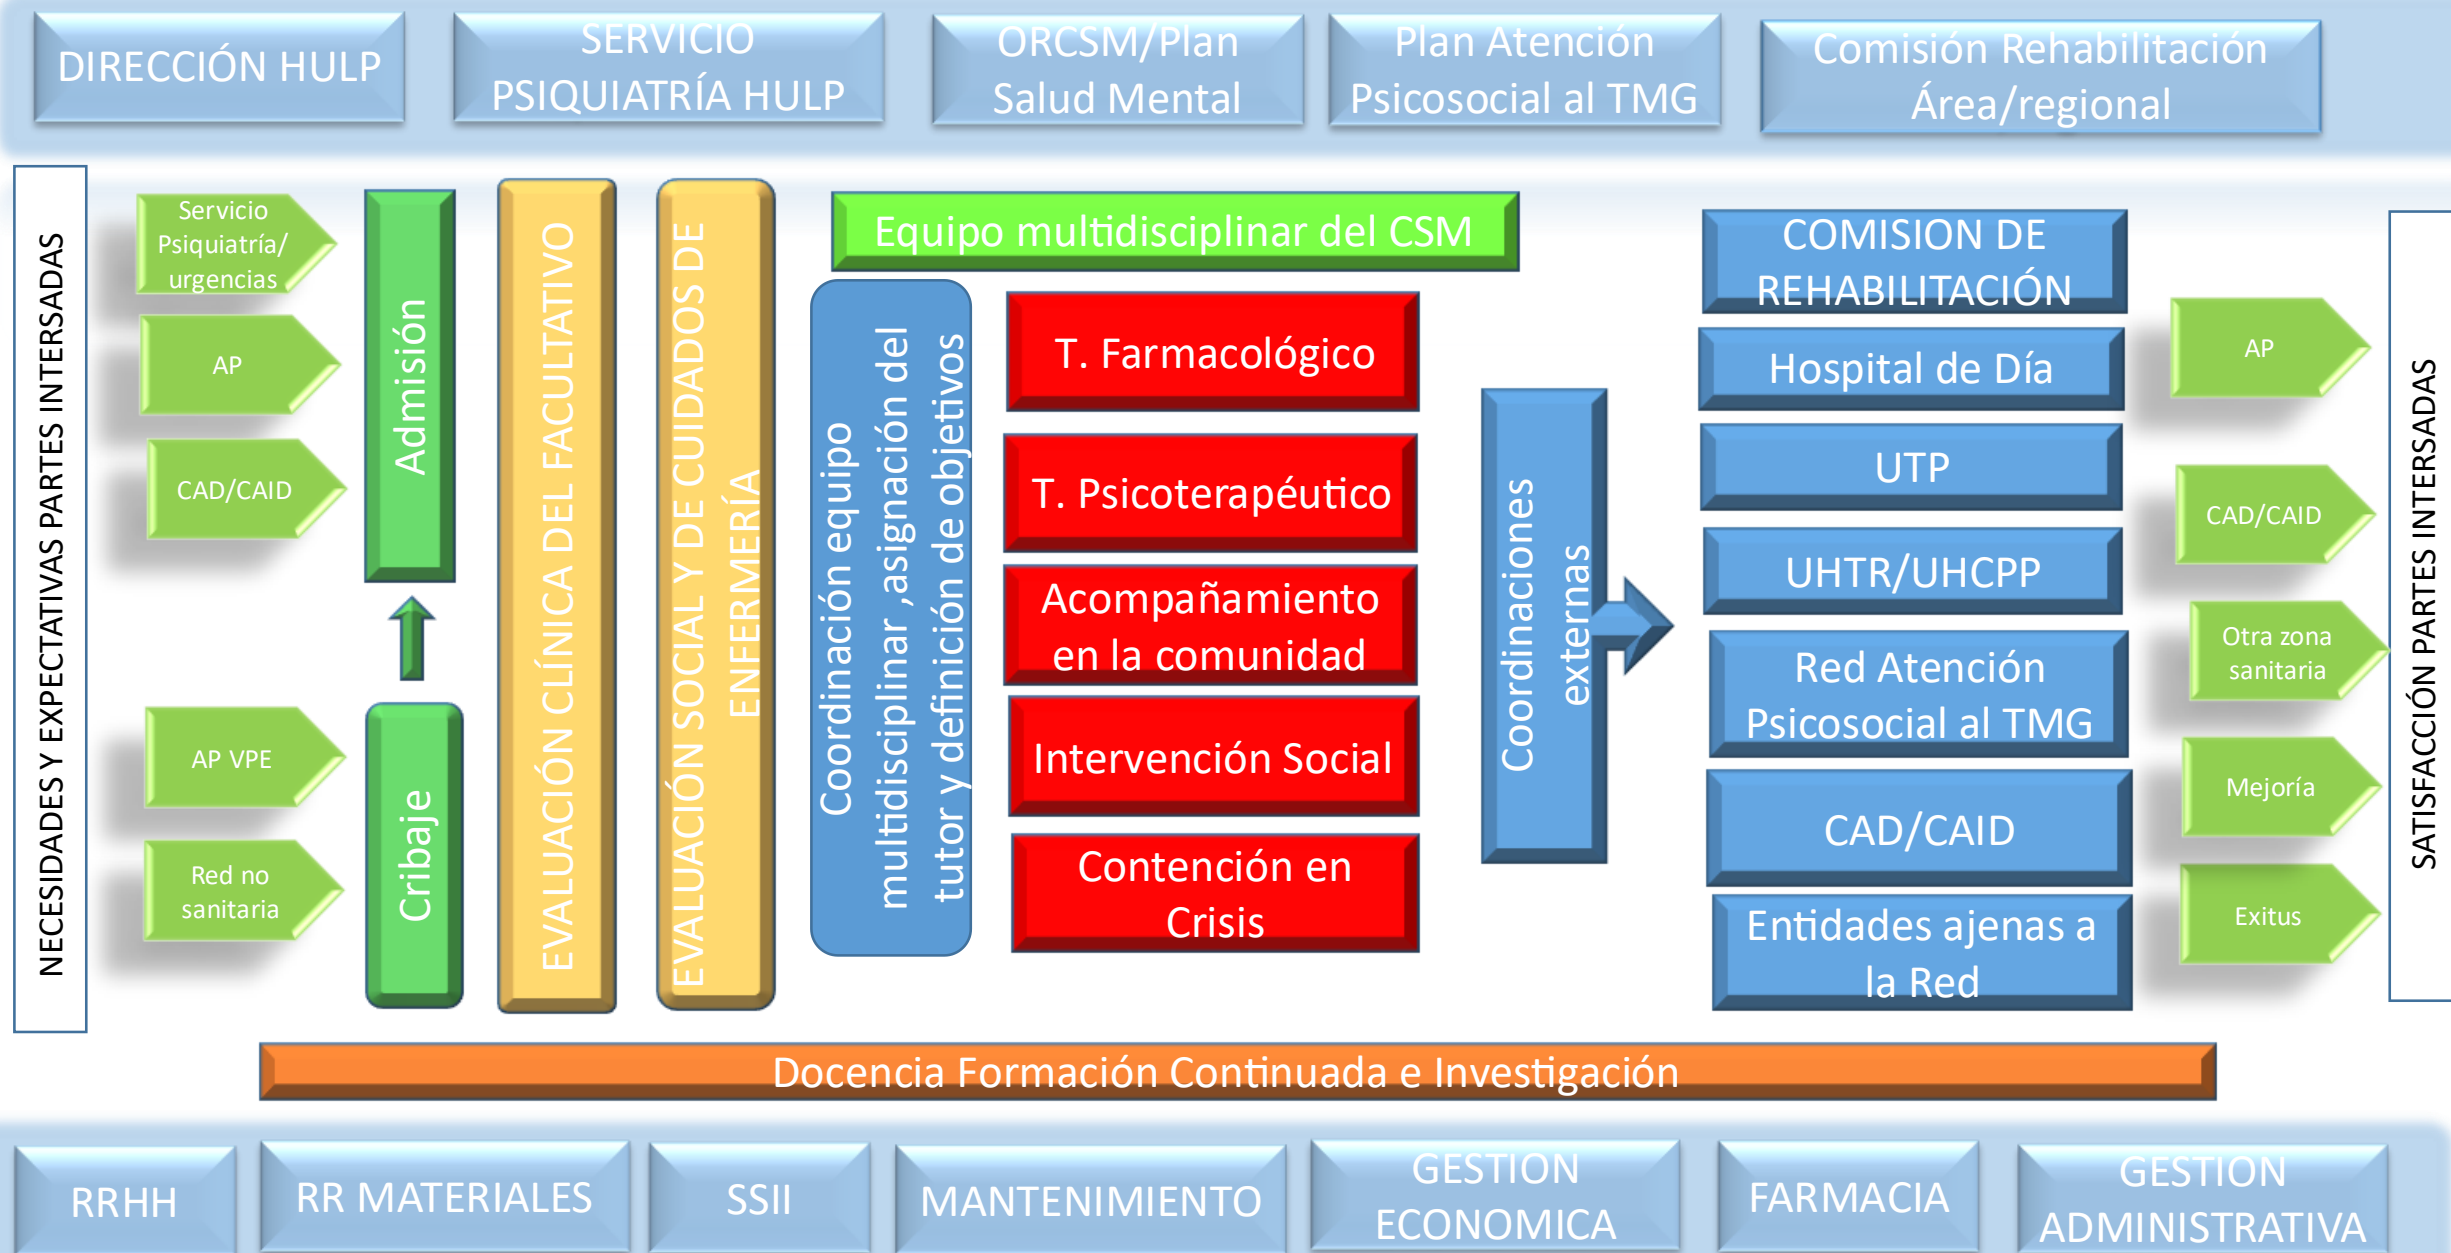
DIRECCIÓN HULP

SERVICIO PSIQUIATRÍA HULP

ORCSM/Plan Salud Mental

Plan Atención Psicosocial al TMG

Comisión Rehabilitación Área/regional

NECESIDADES Y EXPECTATIVAS PARTES INTERSADAS

Servicio Psiquiatría/ urgencias

AP

CAD/CAID

AP VPE

Red no sanitaria

Admisión

Cribaje

EVALUACIÓN CLÍNICA DEL FACULTATIVO

EVALUACIÓN SOCIAL Y DE CUIDADOS DE ENFERMERÍA

Equipo multidisciplinar del CSM

Coordinación equipo multidisciplinar ,asignación del tutor y definición de objetivos

T. Farmacológico

T. Psicoterapéutico

Acompañamiento en la comunidad

Intervención Social

Contención en Crisis

Coordinaciones externas

COMISION DE REHABILITACIÓN

Hospital de Día

UTP

UHTR/UHCPP

Red Atención Psicosocial al TMG

CAD/CAID

Entidades ajenas a la Red

AP

CAD/CAID

Otra zona sanitaria

Mejoría

Exitus

SATISFACCIÓN PARTES INTERSADAS

Docencia Formación Continuada e Investigación

RRHH

RR MATERIALES

SSII

MANTENIMIENTO

GESTION ECONOMICA

FARMACIA

GESTION ADMINISTRATIVA